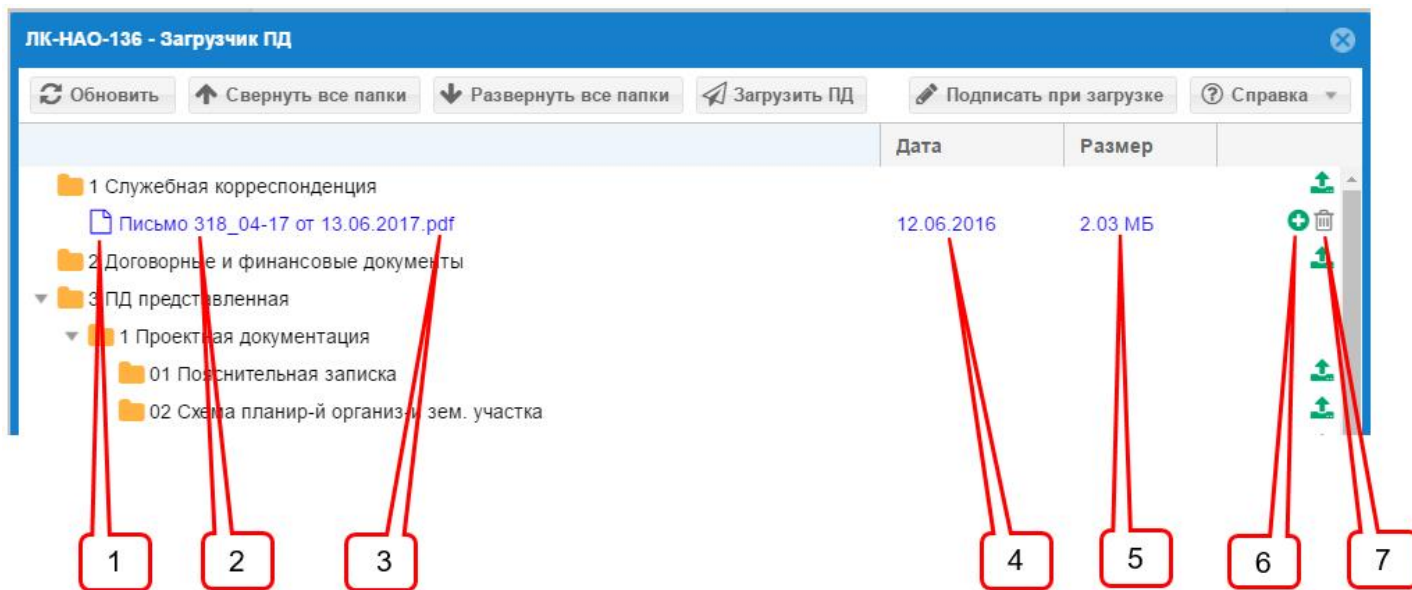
ЛК-НАО-136 - Загрузчик ПД

Обновить
Свернуть все папки
Развернуть все папки
Загрузить ПД
Подписать при загрузке
Справка

| | Дата | Размер |
|---|---|---|
| 1 Служебная корреспонденция | | |
| Письмо 318_04-17 от 13.06.2017.pdf | 12.06.2016 | 2.03 МБ |
| 2 Договорные и финансовые документы | | |
| 3 ПД представленная | | |
| 1 Проектная документация | | |
| 01 Пояснительная записка | | |
| 02 Схема планир-й организ-и зем. участка | | |

1
2
3
4
5
6
7